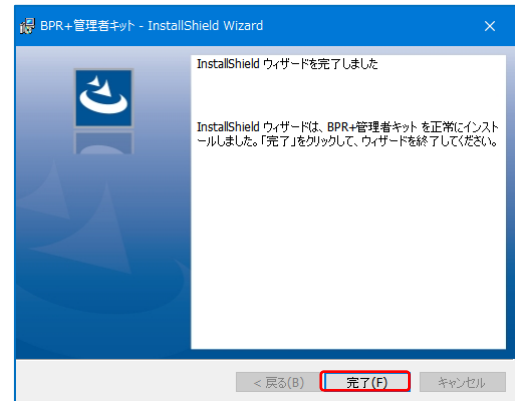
BPR+管理者キット - InstallShield Wizard

×

InstallShield ウィザードを完了しました

InstallShield ウィザードは、BPR+管理者キット を正常にインストールしました。「完了」をクリックして、ウィザードを終了してください。

< 戻る(B)

完了(F)

キャンセル